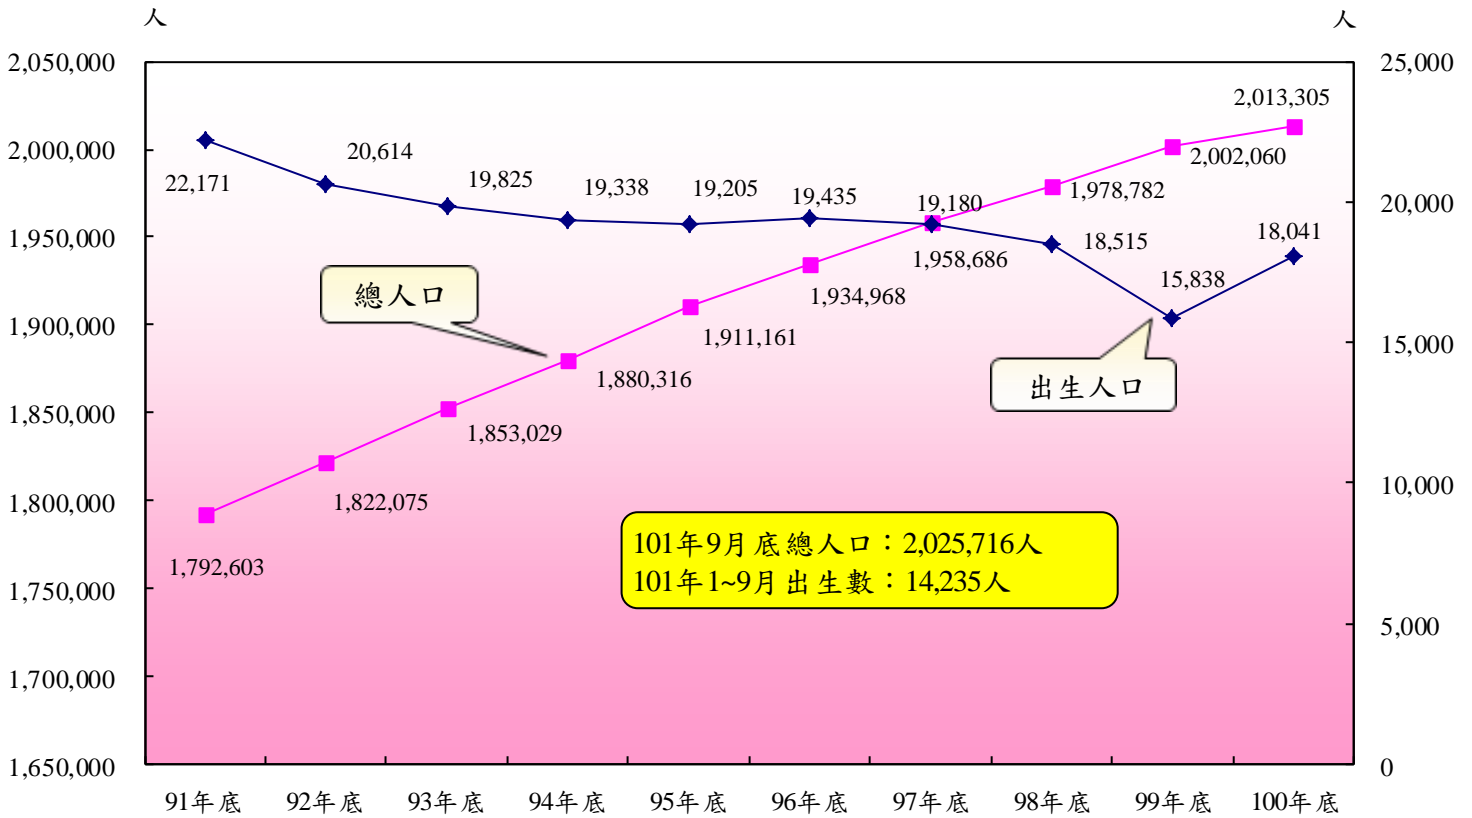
人

人

2,050,000
2,000,000
1,950,000
1,900,000
1,850,000
1,800,000
1,750,000
1,700,000
1,650,000

25,000
20,000
15,000
10,000
5,000
0

22,171
20,614
19,825
19,338
19,205
19,435
19,180
18,515
15,838
18,041

1,792,603
1,822,075
1,853,029
1,880,316
1,911,161
1,934,968
1,958,686
1,978,782
2,002,060
2,013,305

總人口

出生人口

101年9月底總人口：2,025,716人
101年1~9月出生數：14,235人

91年底
92年底
93年底
94年底
95年底
96年底
97年底
98年底
99年底
100年底